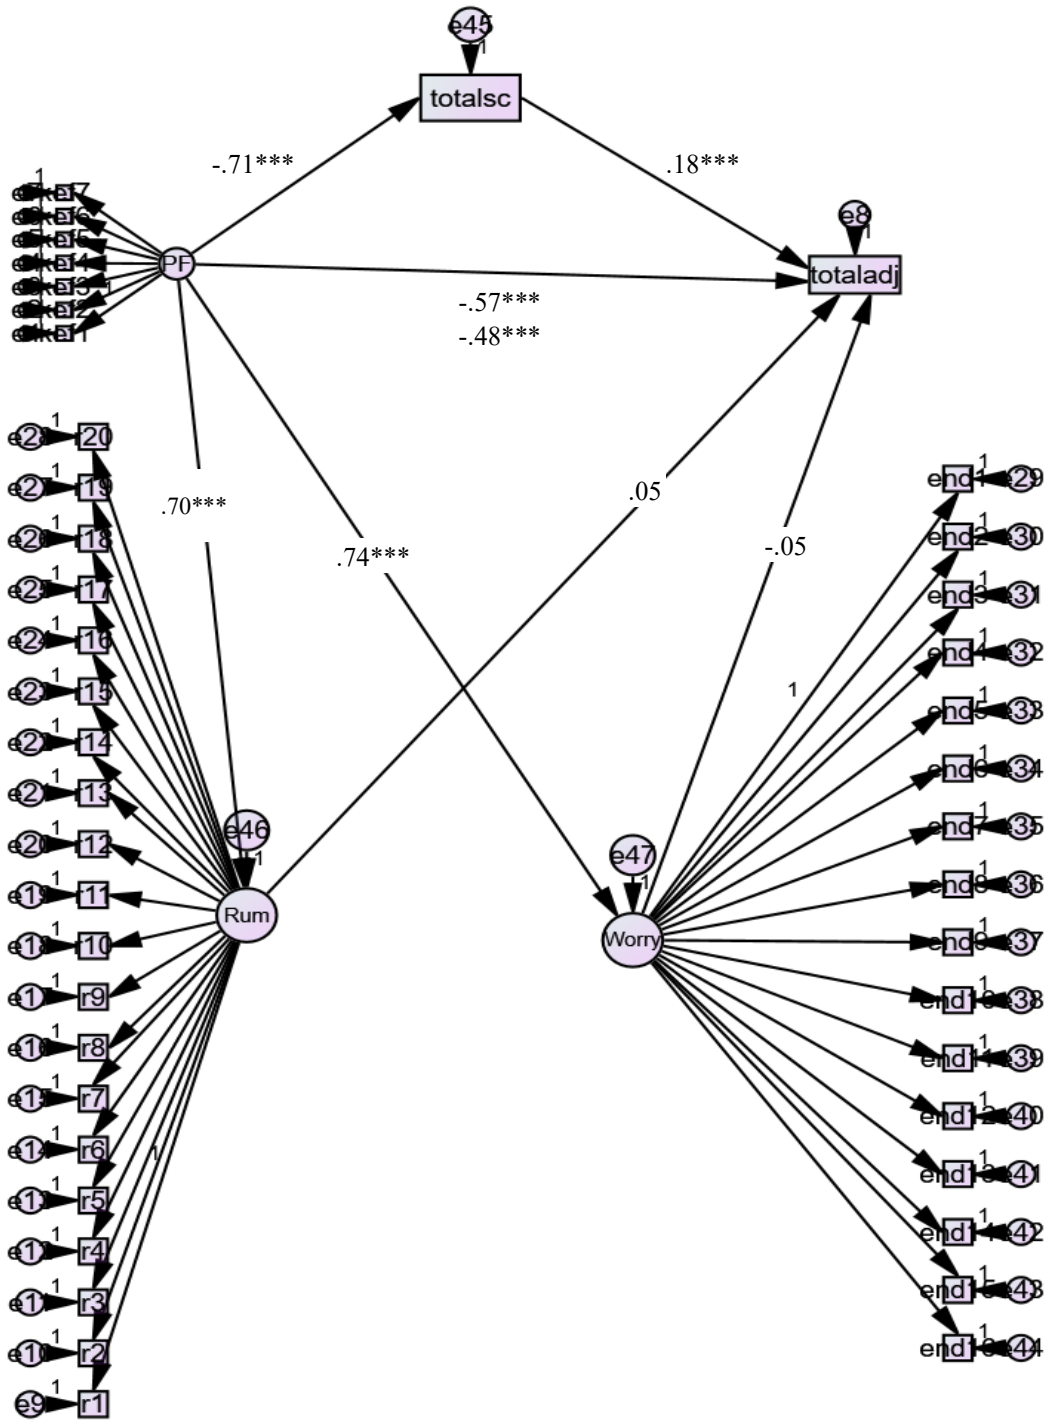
e45
1
totalsc
-.71***
.18***
e8
1
totaladj
1
e7 ke17
ke16
ke15
ke14
ke13 1
ke12
ke11
PF
-.57***
-.48***
e28 1 r20
e27 1 r19
e26 1 r18
e25 1 r17
e24 1 r16
e23 1 r15
e22 1 r14
e21 1 r13
e20 1 r12
e19 1 r11
e18 1 r10
e17 1 r9
e16 1 r8
e15 1 r7
e14 1 r6
e13 1 r5
e12 1 r4
e11 1 r3
e10 1 r2
e9 1 r1
.70***
.74***
.05
-.05
1
1
e46
1
Rum
e47
1
Worry
end1 1 e29
end2 1 e30
end3 1 e31
end4 1 e32
end5 1 e33
end6 1 e34
end7 1 e35
end8 1 e36
end9 1 e37
end10 1 e38
end11 1 e39
end12 1 e40
end13 1 e41
end14 1 e42
end15 1 e43
end16 1 e44